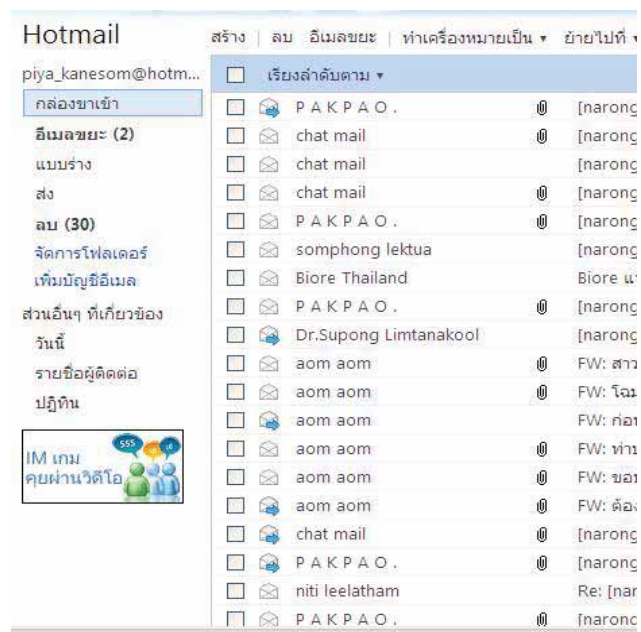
Hotmail

สร้าง | ลบ อีเมลขยะ | ทำเครื่องหมายเป็น ▾ ย้ายไปที่ ▾

piya_kanesom@hotm...
กล่องขาเข้า
อีเมลขยะ (2)
แบบร่าง
ส่ง
ลบ (30)
จัดการโฟลเดอร์
เพิ่มบัญชีอีเมล
ส่วนอื่นๆ ที่เกี่ยวข้อง
วันนี้
รายชื่อผู้ติดต่อ
ปฏิทิน

IM เกม
คุยผ่านวิดีโอ

เรียงลำดับตาม ▾

| ผู้ส่ง | | เรื่อง |
|---|---|---|
| P A K P A O . | | [narong |
| chat mail | | [narong |
| chat mail | | [narong |
| chat mail | | [narong |
| P A K P A O . | | [narong |
| somphong lektua | | [narong |
| Biore Thailand | | Biore แ |
| P A K P A O . | | [narong |
| Dr.Supong Limtanakool | | [narong |
| aom aom | | FW: สาว |
| aom aom | | FW: โฉม |
| aom aom | | FW: ก่อ |
| aom aom | | FW: ท่าน |
| aom aom | | FW: ขอ |
| aom aom | | FW: ต้อง |
| chat mail | | [narong |
| P A K P A O . | | [narong |
| niti leelatham | | Re: [nar |
| P A K P A O . | | [narong |